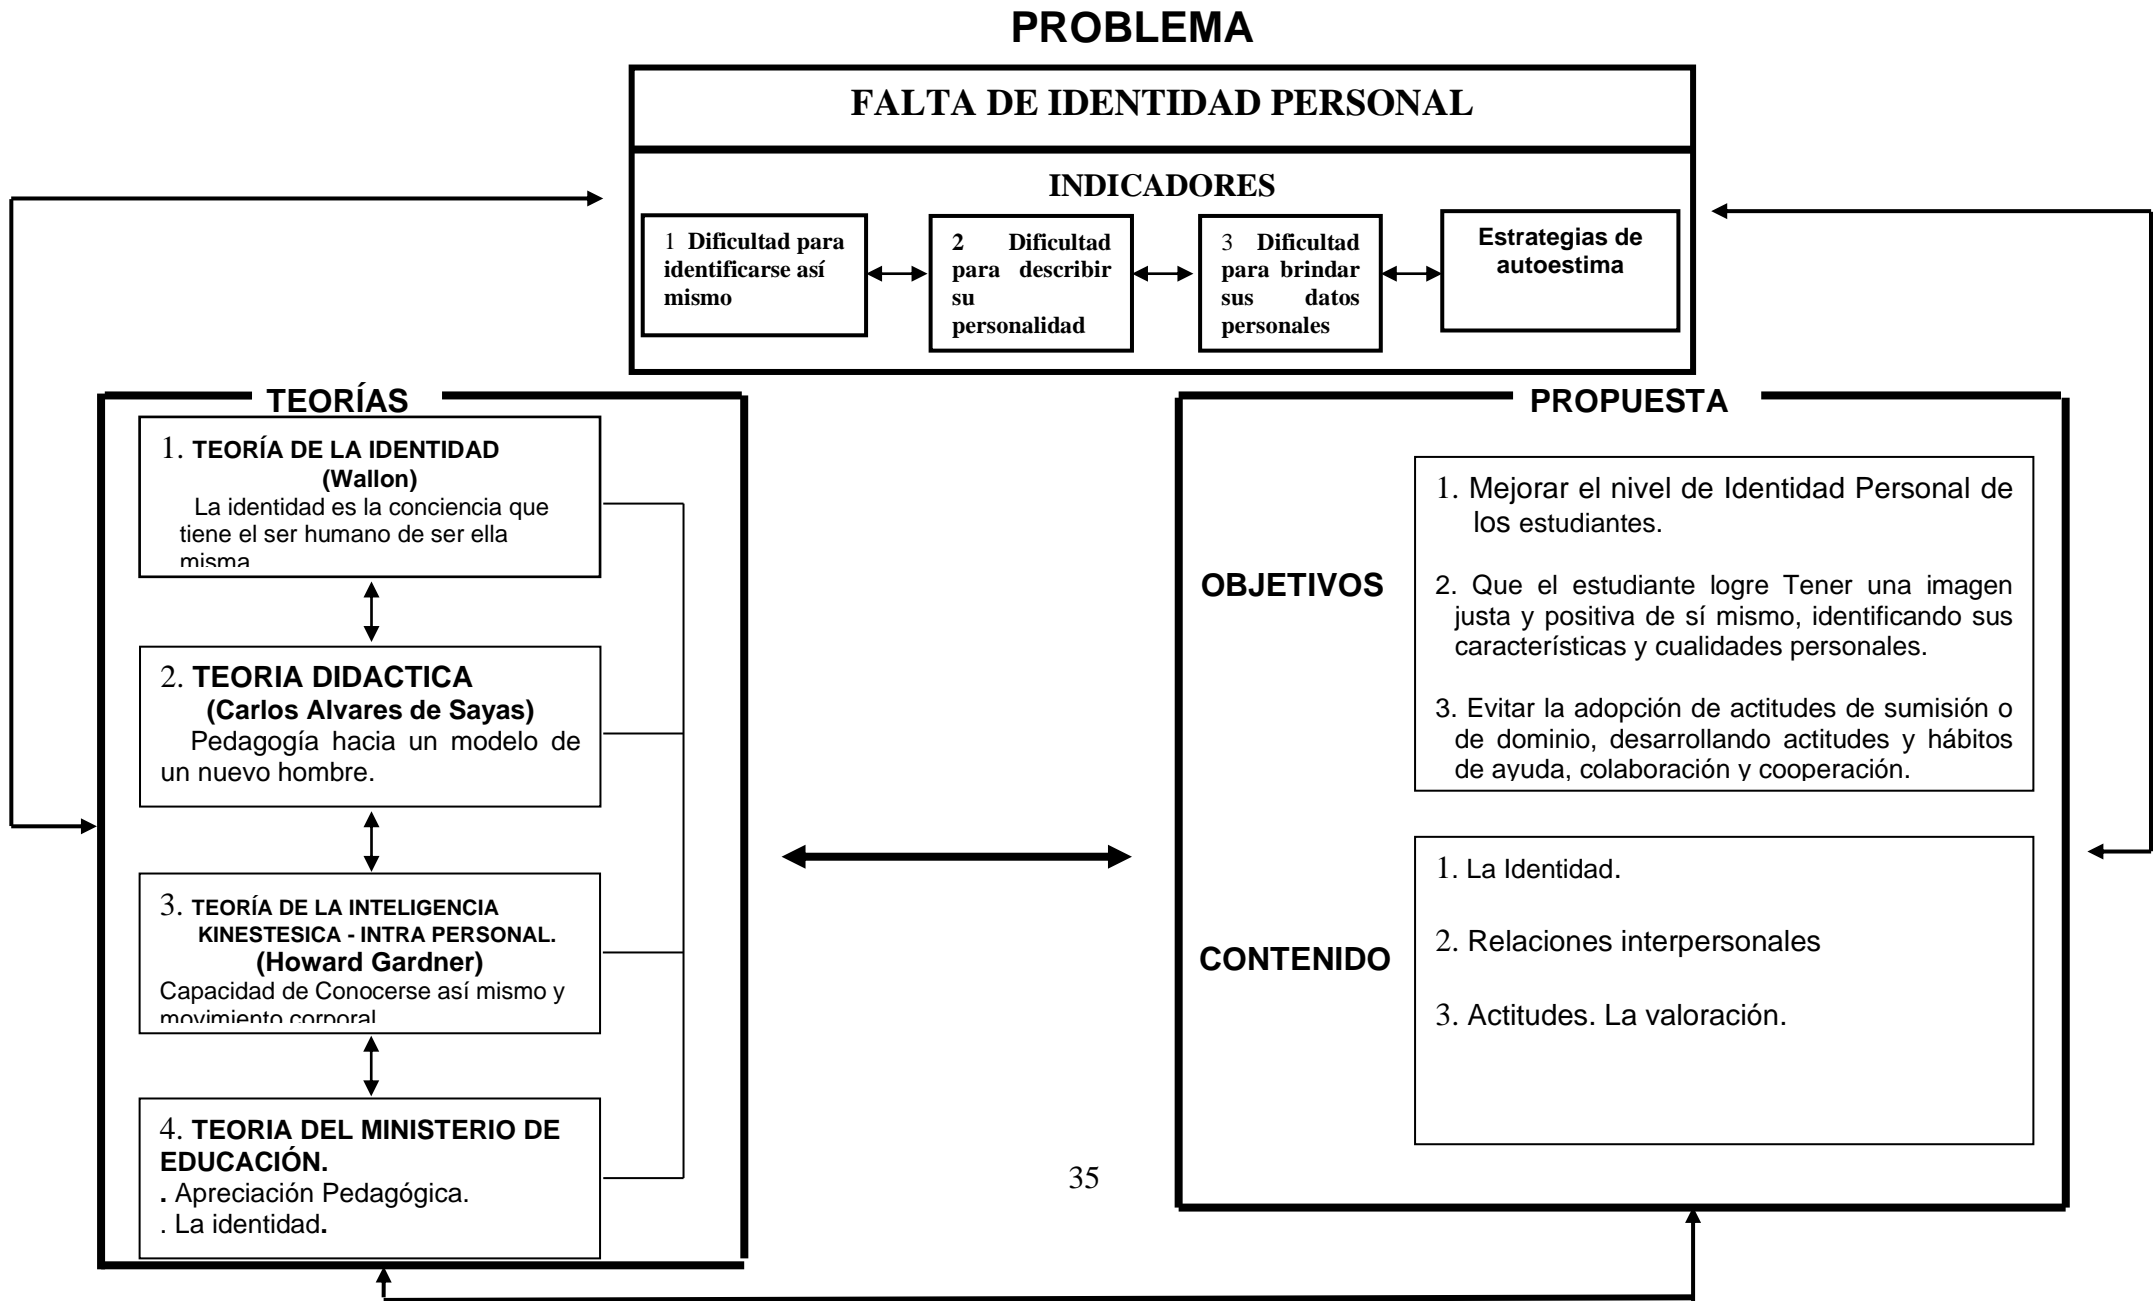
PROBLEMA

FALTA DE IDENTIDAD PERSONAL

INDICADORES

1 Dificultad para identificarse así mismo

2 Dificultad para describir su personalidad

3 Dificultad para brindar sus datos personales

Estrategias de autoestima

TEORÍAS

1. TEORÍA DE LA IDENTIDAD (Wallon)
La identidad es la conciencia que tiene el ser humano de ser ella misma

2. TEORIA DIDACTICA (Carlos Alvares de Sayas)
Pedagogía hacia un modelo de un nuevo hombre.

3. TEORÍA DE LA INTELIGENCIA KINESTESICA - INTRA PERSONAL. (Howard Gardner)
Capacidad de Conocerse así mismo y movimiento corporal

4. TEORIA DEL MINISTERIO DE EDUCACIÓN.
. Apreciación Pedagógica.
. La identidad.

PROPUESTA

OBJETIVOS

1. Mejorar el nivel de Identidad Personal de los estudiantes.

2. Que el estudiante logre Tener una imagen justa y positiva de sí mismo, identificando sus características y cualidades personales.

3. Evitar la adopción de actitudes de sumisión o de dominio, desarrollando actitudes y hábitos de ayuda, colaboración y cooperación.

CONTENIDO

1. La Identidad.

2. Relaciones interpersonales

3. Actitudes. La valoración.

35